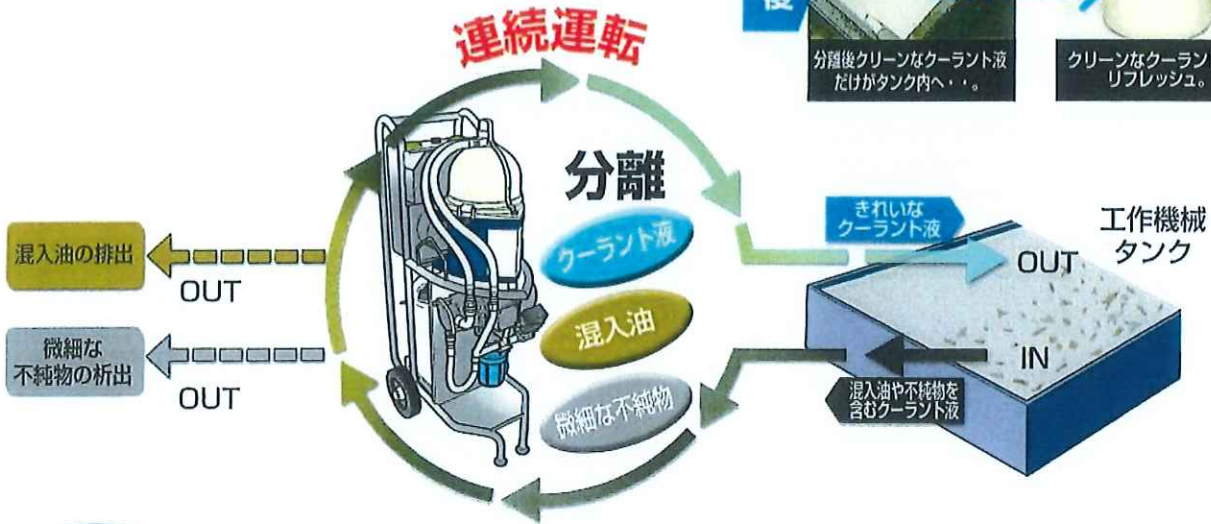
後

分離後クリーンなクーラント液だけがタンク内へ・・。

クリーンなクーラン
リフレッシュ。

連続運転

分離

クーラント液

混入油

微細な不純物

混入油の排出

OUT

微細な不純物の析出

OUT

きれいなクーラント液

OUT

工作機械
タンク

IN

混入油や不純物を含むクーラント液